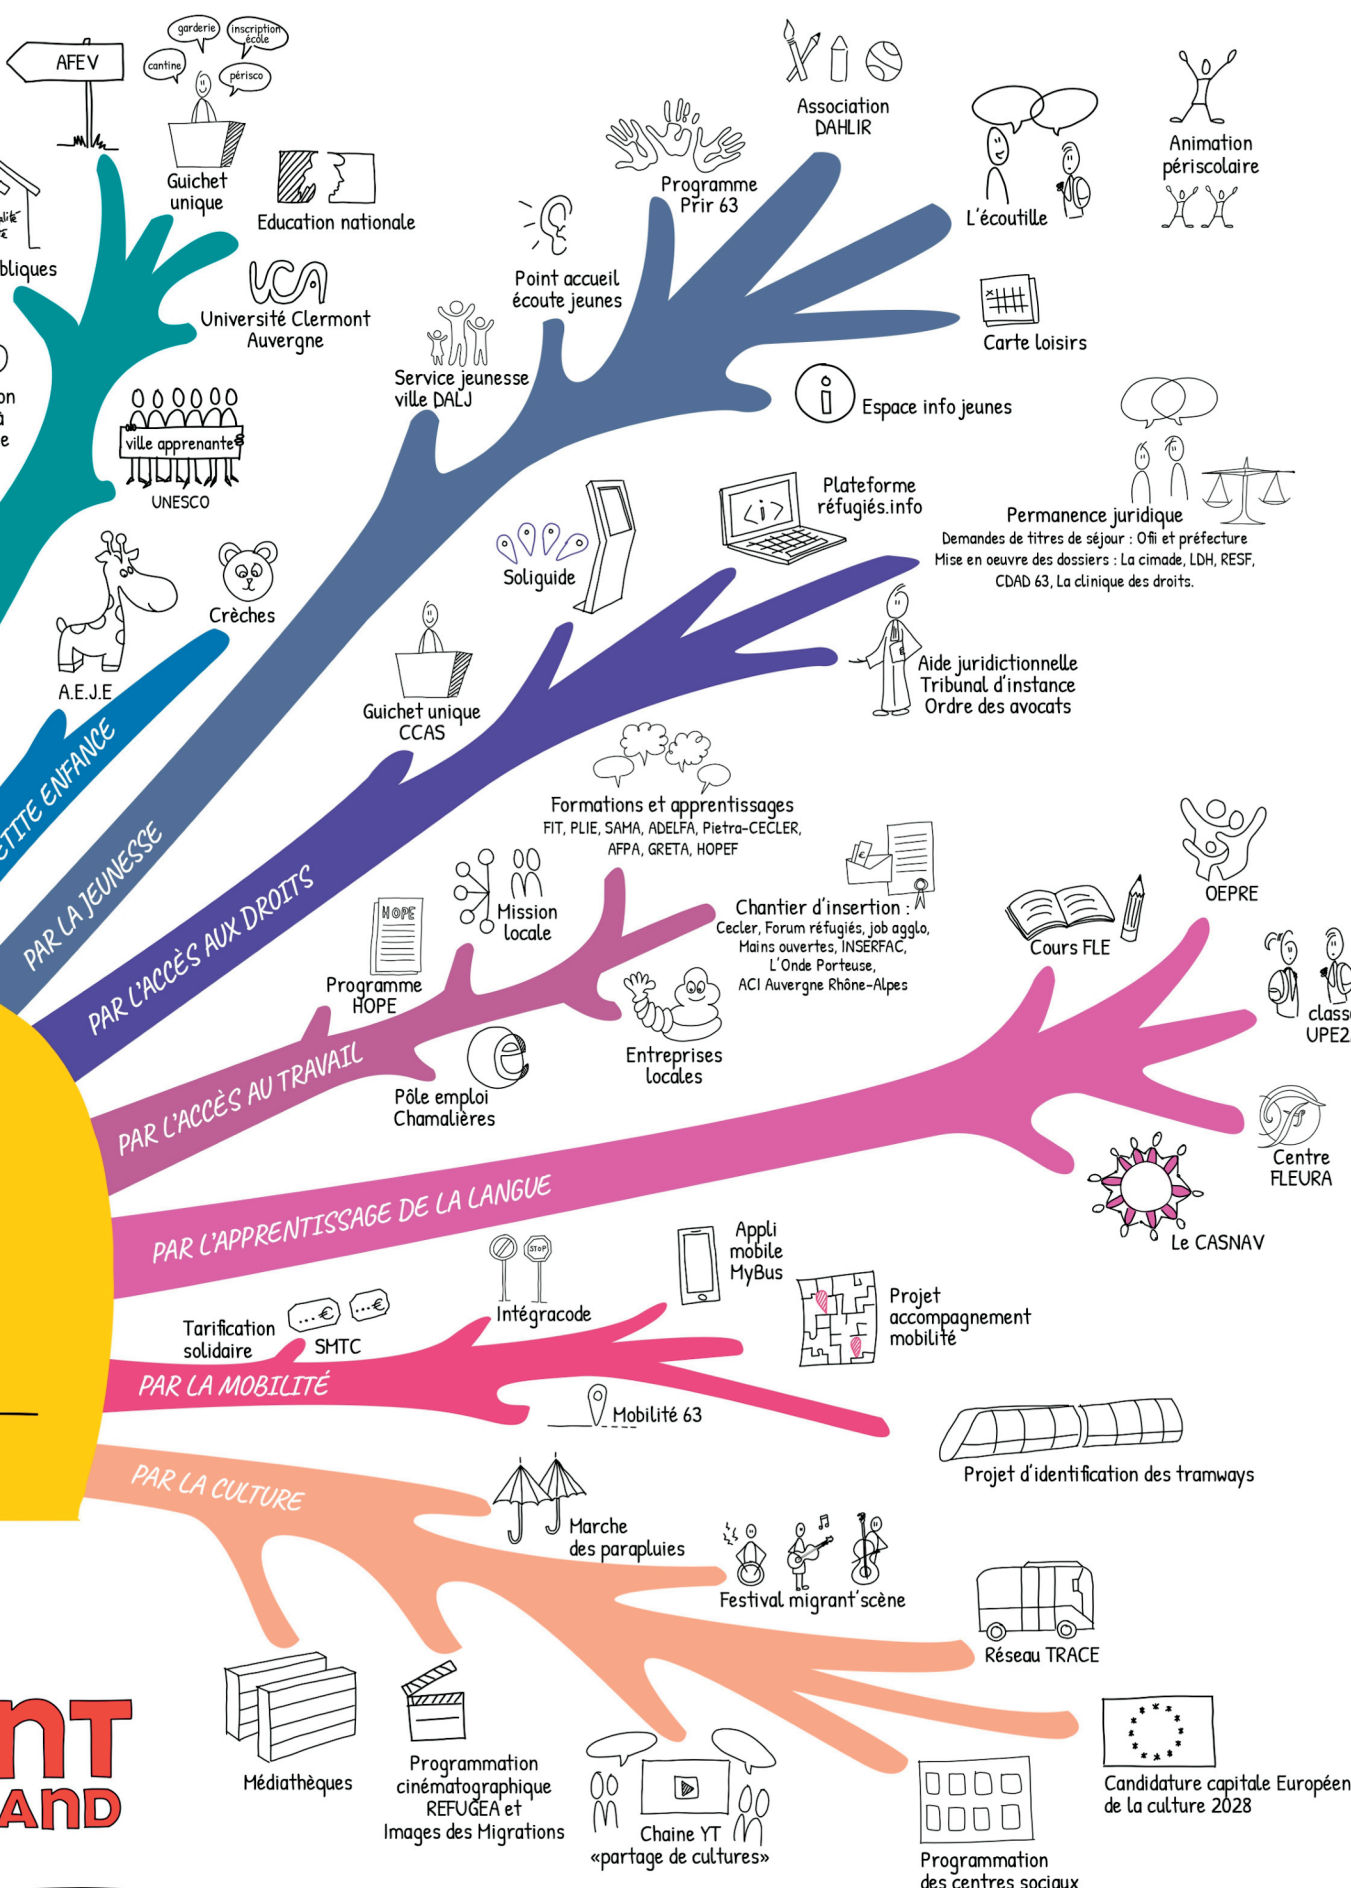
AFEV

garderie
inscription école
cantine
périsco

Guichet unique

Education nationale

bliques

Université Clermont Auvergne

ville apprenante
UNESCO

Crèches

A.E.J.E

PETITE ENFANCE

Association DAHLIR

Programme Prir 63

Point accueil écoute jeunes

Service jeunesse ville DALJ

L'écoutille

Animation périscolaire

Carte loisirs

Espace info jeunes

PAR LA JEUNESSE

Plateforme réfugiés.info

Soliguide

Permanence juridique
Demandes de titres de séjour : Ofii et préfecture
Mise en oeuvre des dossiers : La cimade, LDH, RESF, CDAD 63, La clinique des droits.

Aide juridictionnelle
Tribunal d'instance
Ordre des avocats

Guichet unique CCAS

PAR L'ACCÈS AUX DROITS

Formations et apprentissages
FIT, PLIE, SAMA, ADELFA, Pietra-CECLER, AFPA, GRETA, HOPEF

HOPE

Mission locale

Programme HOPE

Chantier d'insertion :
Cecler, Forum réfugiés, job agglo, Mains ouvertes, INSERFAC, L'Onde Porteuse, ACI Auvergne Rhône-Alpes

Entreprises locales

Pôle emploi Chamalières

PAR L'ACCÈS AU TRAVAIL

Cours FLE

OEPRE

classe UPE2

Centre FLEURA

Le CASNAV

PAR L'APPRENTISSAGE DE LA LANGUE

Tarification solidaire

SMTC

Intégracode

STOP

Appli mobile MyBus

Projet accompagnement mobilité

PAR LA MOBILITÉ

Mobilité 63

Projet d'identification des tramways

PAR LA CULTURE

Marche des parapluies

Festival migrant'scène

Réseau TRACE

Médiathèques

Programmation cinématographique REFUGEA et Images des Migrations

Chaine YT «partage de cultures»

Programmation des centres sociaux

Candidature capitale Européenne de la culture 2028

nT
AnD